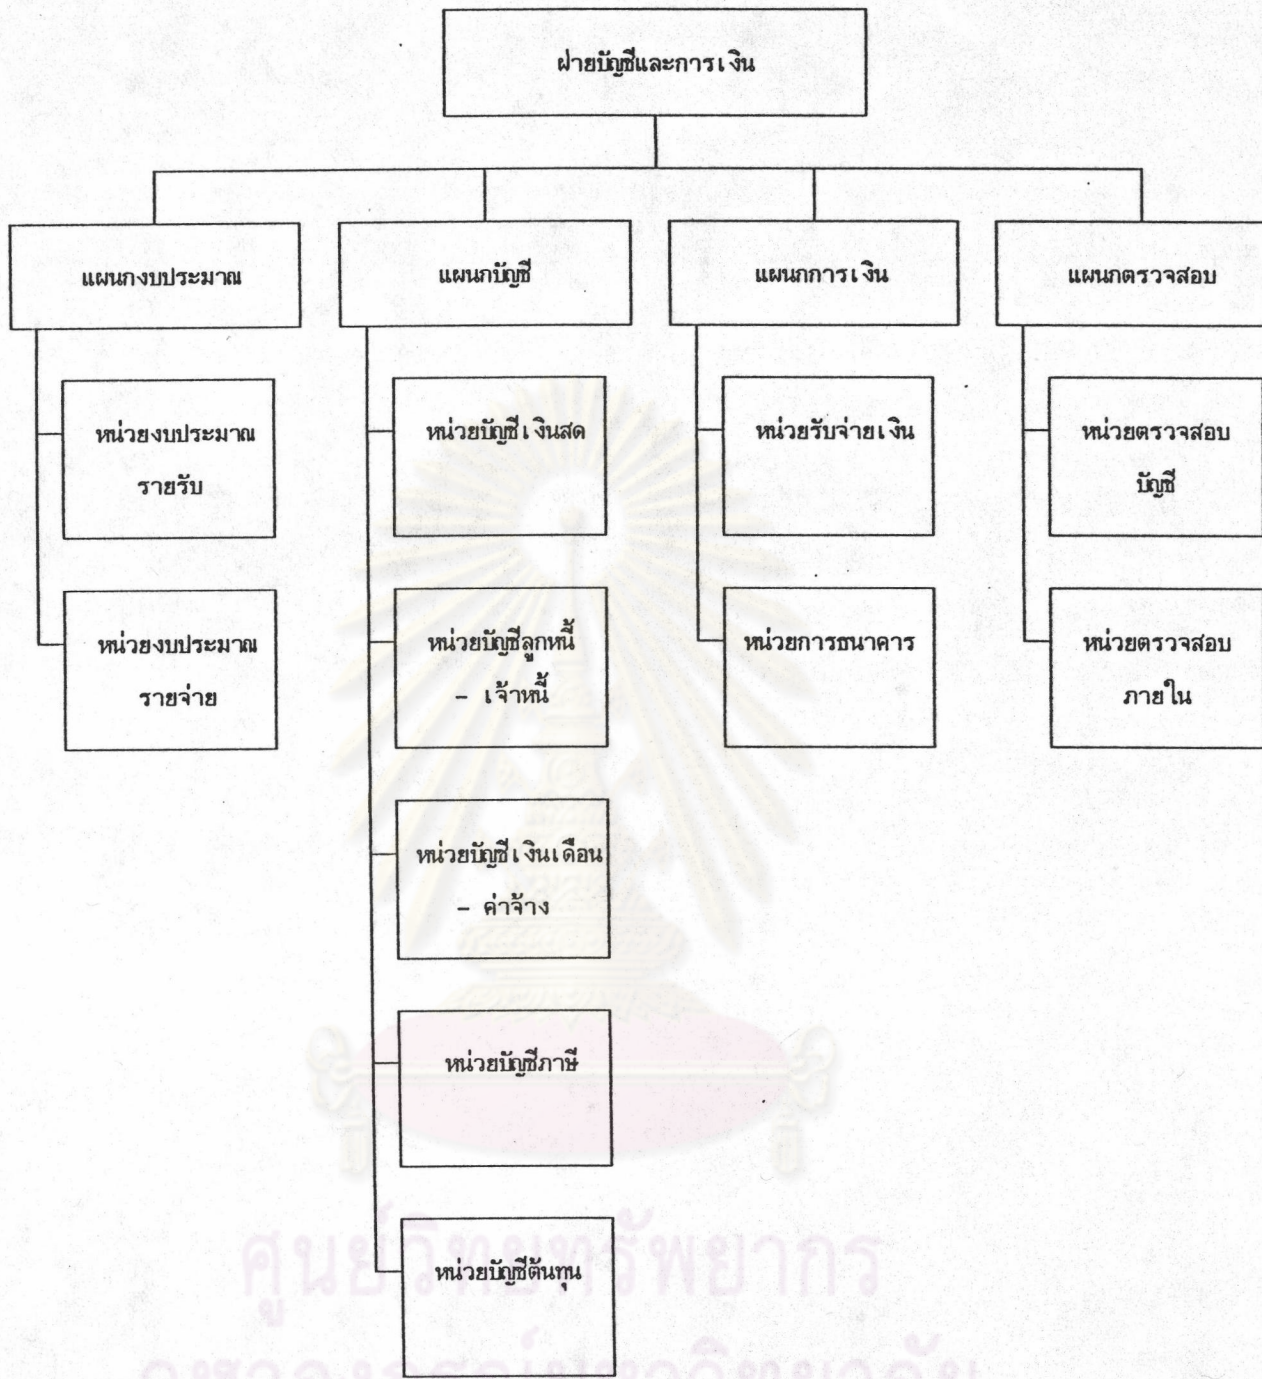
ฝ่ายบัญชีและการเงิน

แผนกงบประมาณ

หน่วยงบประมาณรายรับ

หน่วยงบประมาณรายจ่าย

แผนกบัญชี

หน่วยบัญชีเงินสด

หน่วยบัญชีลูกหนี้ – เจ้าหนี้

หน่วยบัญชีเงินเดือน – ค่าจ้าง

หน่วยบัญชีภาษี

หน่วยบัญชีต้นทุน

แผนกการเงิน

หน่วยรับจ่ายเงิน

หน่วยการธนาคาร

แผนกตรวจสอบ

หน่วยตรวจสอบบัญชี

หน่วยตรวจสอบภายใน

ศูนย์วิทยทรัพยากร
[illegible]